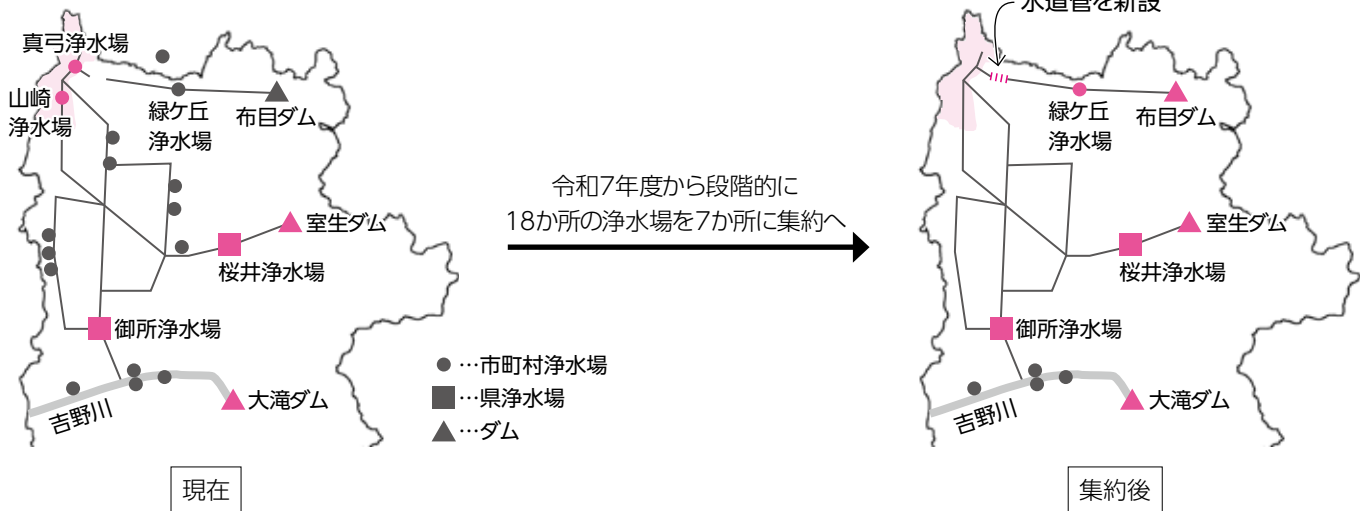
真弓浄水場

山崎浄水場

緑ケ丘浄水場

布目ダム

室生ダム

桜井浄水場

御所浄水場

大滝ダム

吉野川

現在

令和7年度から段階的に
18か所の浄水場を7か所に集約へ

●…市町村浄水場
■…県浄水場
▲…ダム

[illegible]を新設

緑ケ丘浄水場

布目ダム

室生ダム

桜井浄水場

御所浄水場

大滝ダム

吉野川

集約後